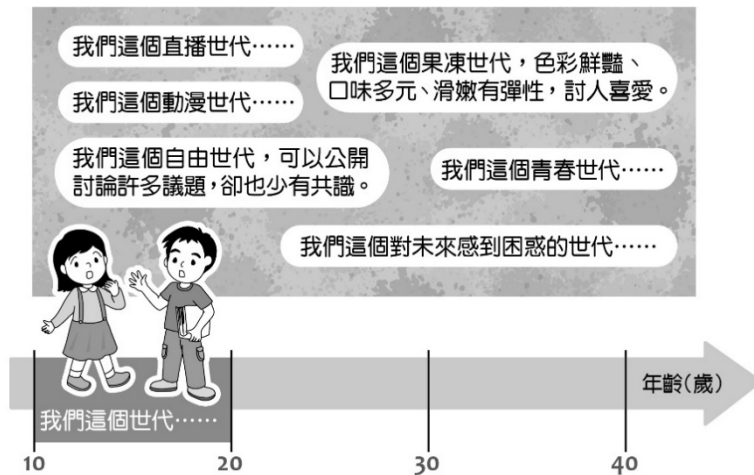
我們這個直播世代……

我們這個果凍世代，色彩鮮豔、口味多元、滑嫩有彈性，討人喜愛。

我們這個動漫世代……

我們這個自由世代，可以公開討論許多議題，卻也少有共識。

我們這個青春世代……

我們這個對未來感到困惑的世代……

年齡(歲)

我們這個世代……

10

20

30

40